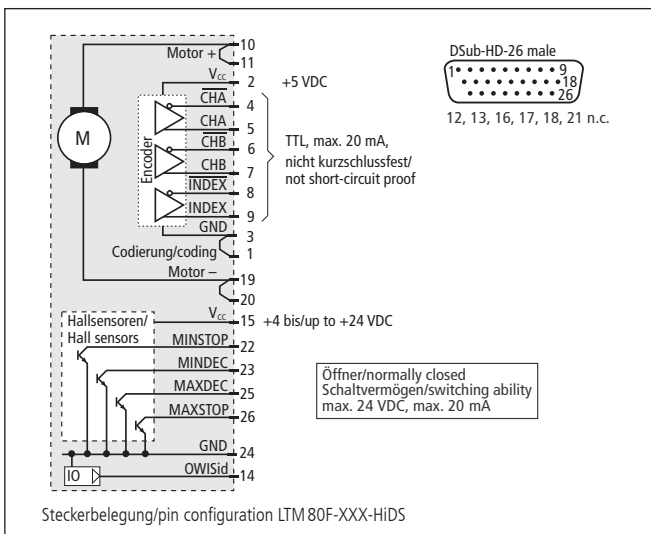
Motor + 10
11
$V_{CC}$ 2 +5 VDC
$\overline{CHA}$ 4
CHA 5
$\overline{CHB}$ 6
CHB 7
$\overline{INDEX}$ 8
INDEX 9
GND 3
Codierung/coding 1
Motor – 19
20
M
Encoder

TTL, max. 20 mA, nicht kurzschlussfest/ not short-circuit proof

DSub-HD-26 male
1 9
18
26
12, 13, 16, 17, 18, 21 n.c.

Hallsensoren/ Hall sensors
$V_{CC}$ 15 +4 bis/up to +24 VDC
MINSTOP 22
MINDEC 23
MAXDEC 25
MAXSTOP 26
GND 24
OWISid 14
IO

Öffner/normally closed
Schaltvermögen/switching ability
max. 24 VDC, max. 20 mA

Steckerbelegung/pin configuration LTM 80F-XXX-HiDS